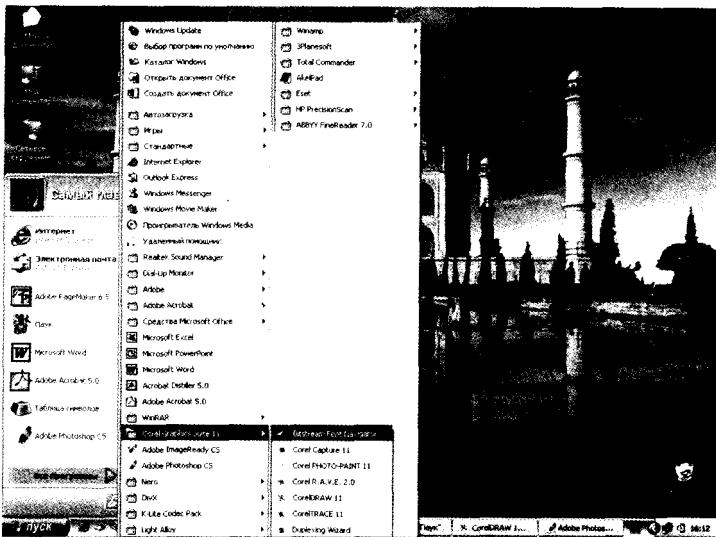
Windows Update
Выбор программ по умолчанию
Каталог Windows
Открыть документ Office
Создать документ Office
Автозагрузка
Игры
Стандартные
Internet Explorer
Outlook Express
Windows Messenger
Windows Movie Maker
Проигрыватель Windows Media
Удаленный помощник
Realtek Sound Manager
Dial-Up Monitor
Adobe
Adobe Acrobat
Средства Microsoft Office
Microsoft Excel
Microsoft PowerPoint
Microsoft Word
Acrobat Distiller 5.0
Adobe Acrobat 5.0
WinRAR
CorelDRAW Graphics Suite 11
Adobe ImageReady CS
Adobe Photoshop CS
Nero
DivX
K-Lite Codec Pack
Light Alloy

Winamp
3Planesoft
Total Commander
AkelPad
Eset
HP PrecisionScan
ABBYY FineReader 7.0

Bitstream Font Navigator
Corel Capture 11
Corel PHOTO-PAINT 11
Corel R.A.V.E. 2.0
CorelDRAW 11
CorelTRACE 11
Duplexing Wizard

Интернет
Электронная почта
Adobe PageMaker 6.5
Паук
Microsoft Word
Adobe Acrobat 5.0
Таблица символов
Adobe Photoshop CS

пуск
CorelDRAW 1...
Adobe Photos...
16:12